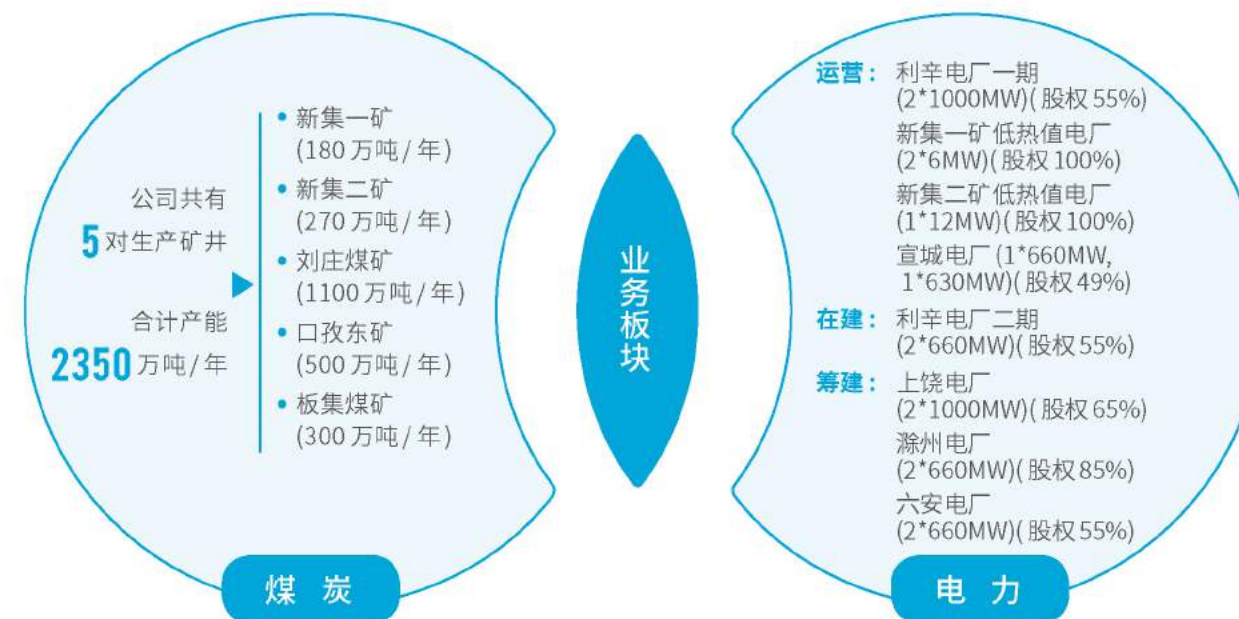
公司共有
5 对生产矿井
合计产能
2350 万吨/年

• 新集一矿
(180 万吨/年)
• 新集二矿
(270 万吨/年)
• 刘庄煤矿
(1100 万吨/年)
• 口孜东矿
(500 万吨/年)
• 板集煤矿
(300 万吨/年)

煤 炭

业务板块

运营: 利辛电厂一期
(2*1000MW)(股权 55%)
新集一矿低热值电厂
(2*6MW)(股权 100%)
新集二矿低热值电厂
(1*12MW)(股权 100%)
宣城电厂 (1*660MW, 1*630MW)(股权 49%)
在建: 利辛电厂二期
(2*660MW)(股权 55%)
筹建: 上饶电厂
(2*1000MW)(股权 65%)
滁州电厂
(2*660MW)(股权 85%)
六安电厂
(2*660MW)(股权 55%)

电 力